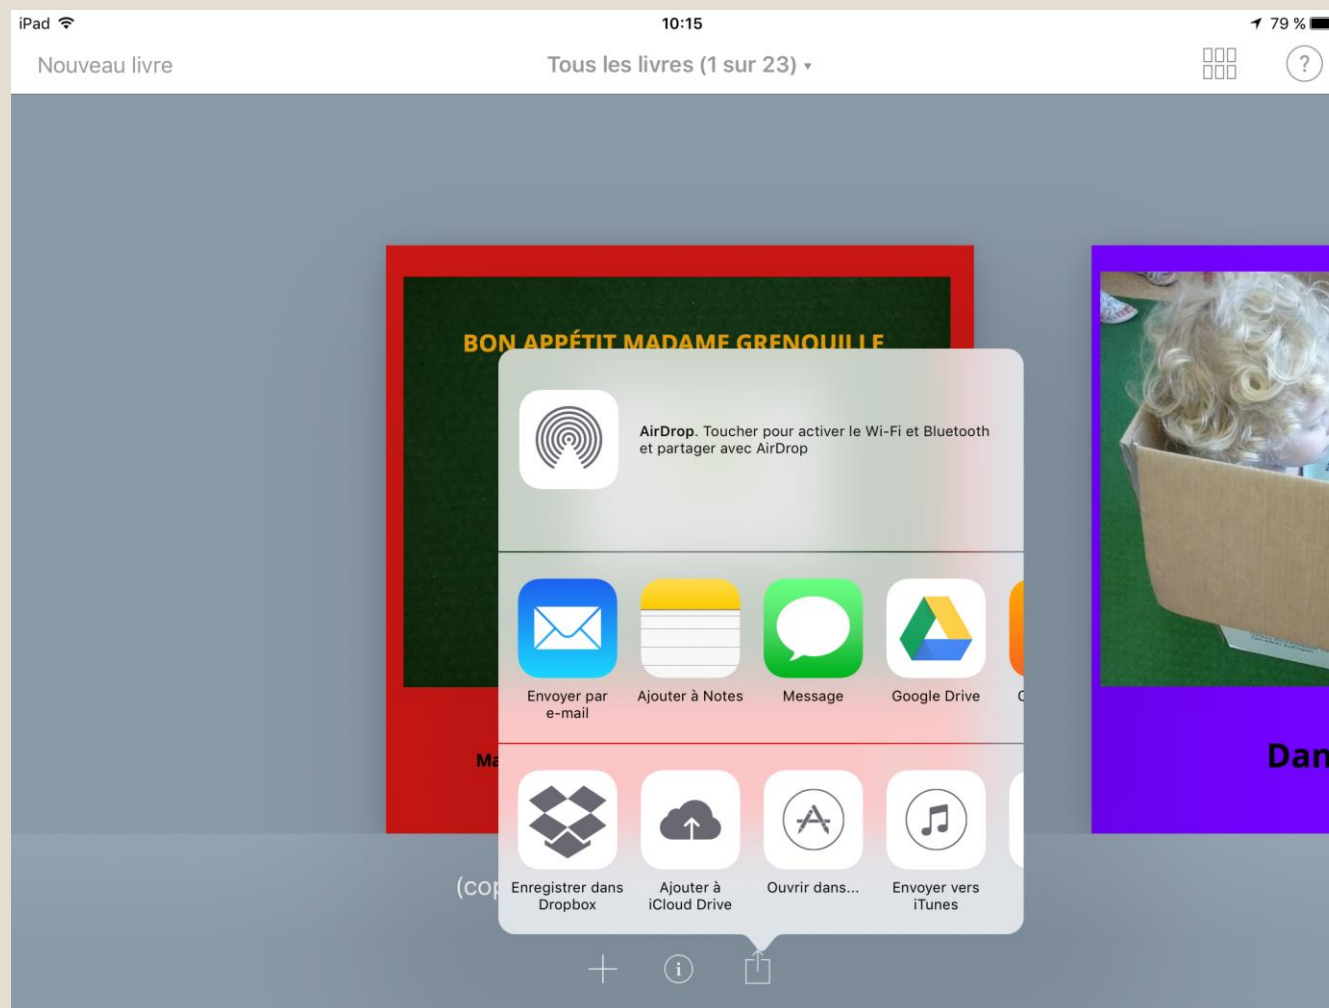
iPad 10:15 79 %

Nouveau livre

Tous les livres (1 sur 23) ▾

?

BON APPÉTIT MADAME GRENOUILLE

AirDrop. Toucher pour activer le Wi-Fi et Bluetooth et partager avec AirDrop

Envoyer par e-mail

Ajouter à Notes

Message

Google Drive

C

Ma

Dan

Enregistrer dans Dropbox

Ajouter à iCloud Drive

Ouvrir dans...

Envoyer vers iTunes

(co